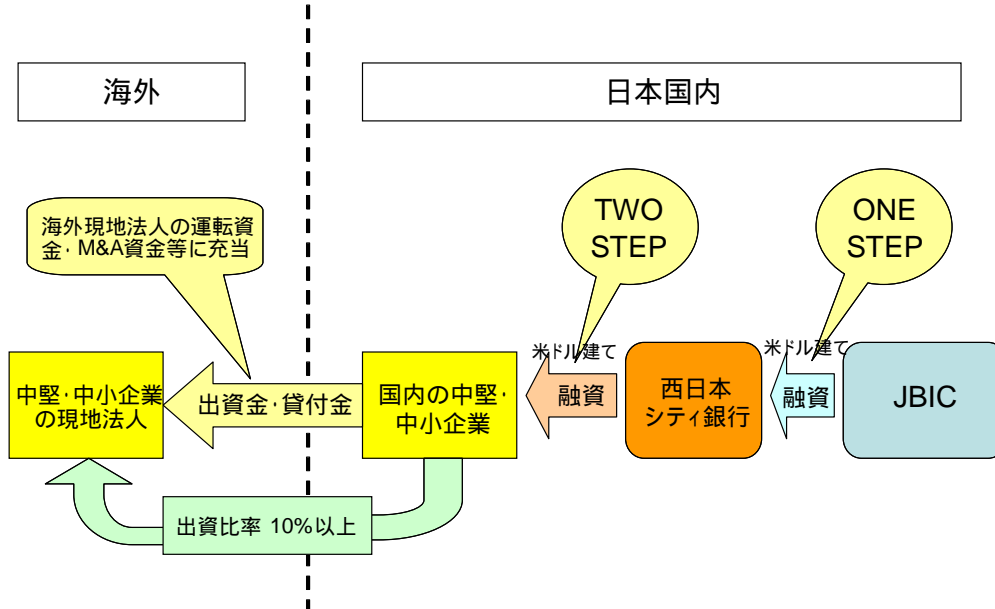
海外

日本国内

海外現地法人の運転資金・M&A資金等に充当

TWO STEP

ONE STEP

米ドル建て

米ドル建て

中堅·中小企業の現地法人

出資金·貸付金

国内の中堅·中小企業

融資

西日本シティ銀行

融資

JBIC

出資比率 10%以上